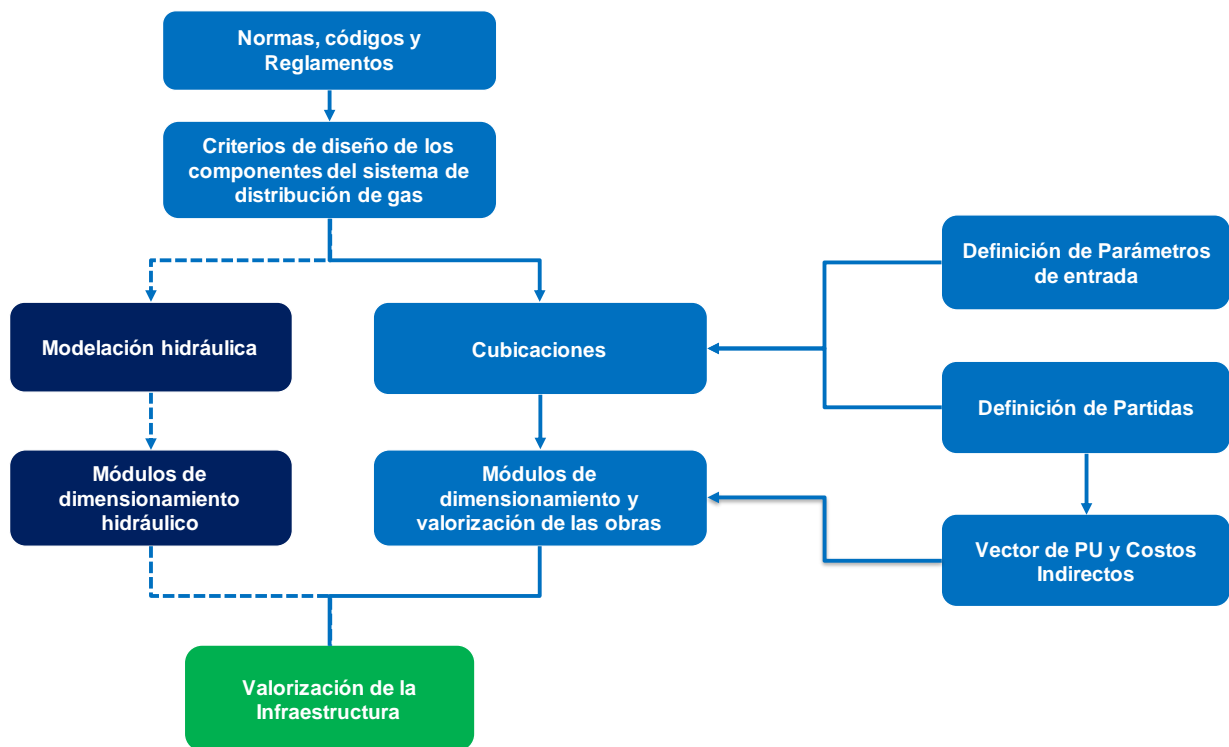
Normas, códigos y Reglamentos

Criterios de diseño de los componentes del sistema de distribución de gas

Modelación hidráulica

Cubicaciones

Definición de Parámetros de entrada

Definición de Partidas

Módulos de dimensionamiento hidráulico

Módulos de dimensionamiento y valorización de las obras

Vector de PU y Costos Indirectos

Valorización de la Infraestructura